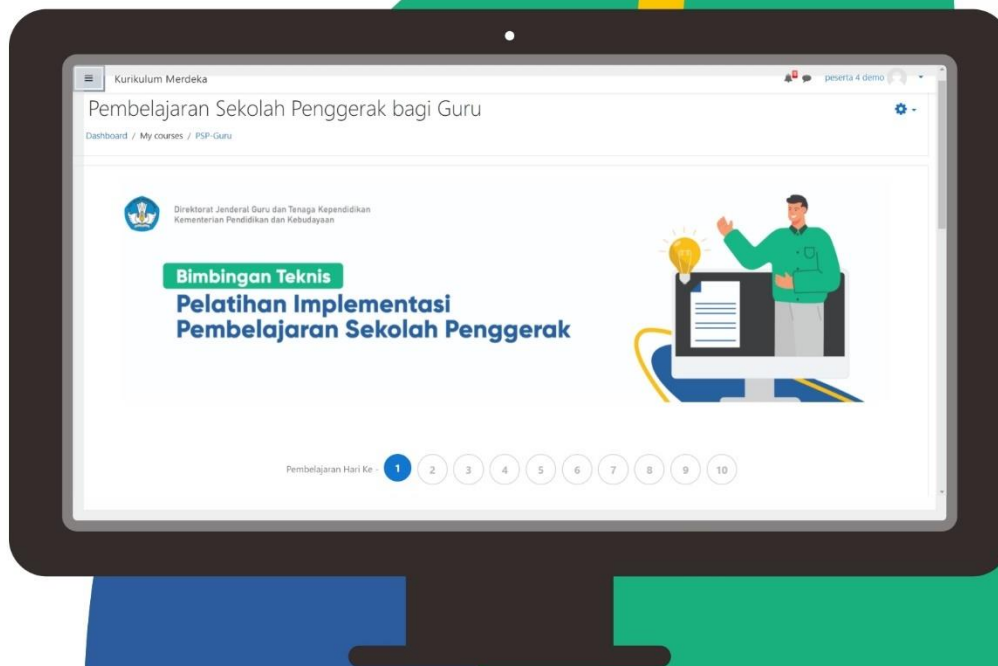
Kurikulum Merdeka

peserta 4 demo

Pembelajaran Sekolah Penggerak bagi Guru

Dashboard / My courses / PSP-Guru

Direktorat Jenderal Guru dan Tenaga Kependidikan
Kementerian Pendidikan dan Kebudayaan

Bimbingan Teknis
Pelatihan Implementasi Pembelajaran Sekolah Penggerak

Pembelajaran Hari Ke - 1 2 3 4 5 6 7 8 9 10